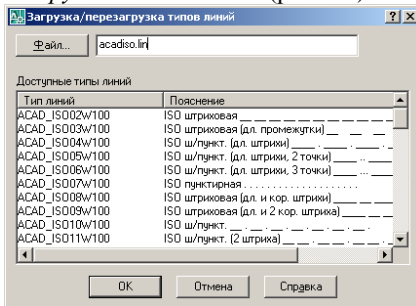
Загрузка/перезагрузка типов линий ? X

Файл... acadiso.lin

Доступные типы линий

| Тип линий | Пояснение |
|---|---|
| ACAD_ISO02W100 | ISO штриховая __ __ __ __ __ __ __ __ |
| ACAD_ISO03W100 | ISO штриховая (дл. промежутки) __ __ __ |
| ACAD_ISO04W100 | ISO ш/пункт. (дл. штрихи) ____ . ____ . ____ |
| ACAD_ISO05W100 | ISO ш/пункт. (дл. штрихи, 2 точки) ____ .. ____ |
| ACAD_ISO06W100 | ISO ш/пункт. (дл. штрихи, 3 точки) ____ ... ____ |
| ACAD_ISO07W100 | ISO пунктирная . . . . . . . . . . . . . . . . . . |
| ACAD_ISO08W100 | ISO штриховая (дл. и кор. штрихи) ____ __ ____ |
| ACAD_ISO09W100 | ISO штриховая (дл. и 2 кор. штриха) ____ __ __ |
| ACAD_ISO10W100 | ISO ш/пункт. __ . __ . __ . __ . __ . |
| ACAD_ISO11W100 | ISO ш/пункт. (2 штриха) __ __ . __ __ . |

OK Отмена Справка